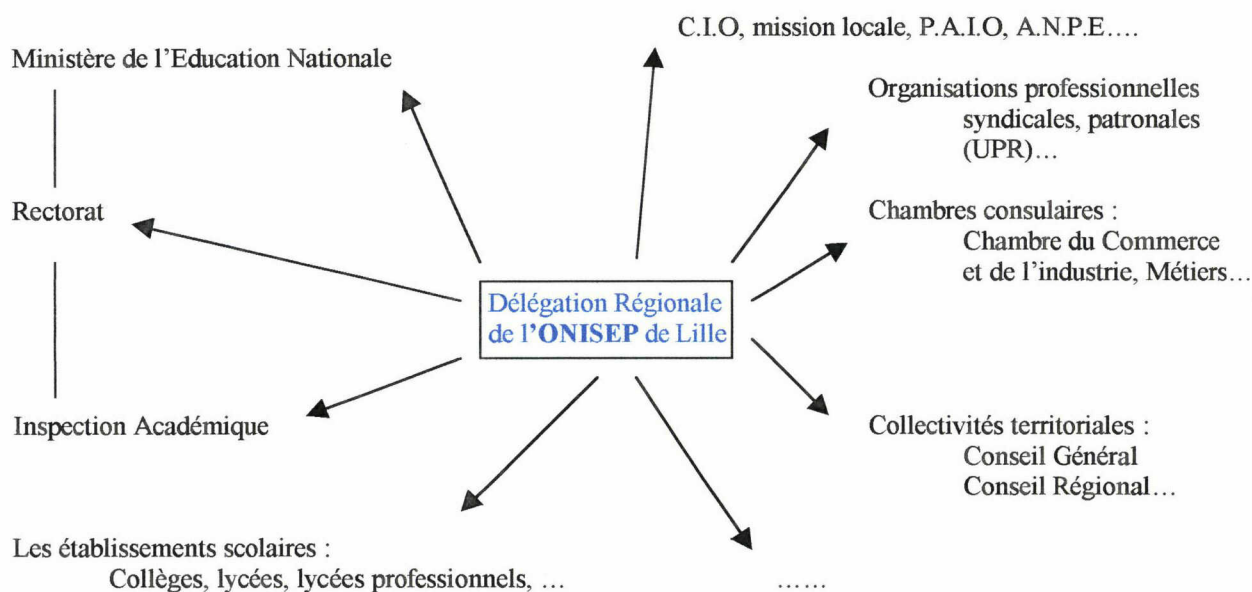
C.I.O, mission locale, P.A.I.O, A.N.P.E….

Ministère de l'Education Nationale

Organisations professionnelles syndicales, patronales (UPR)…

Rectorat

Chambres consulaires : Chambre du Commerce et de l'industrie, Métiers…

Délégation Régionale de l'ONISEP de Lille

Inspection Académique

Collectivités territoriales : Conseil Général Conseil Régional…

Les établissements scolaires : Collèges, lycées, lycées professionnels, …

……